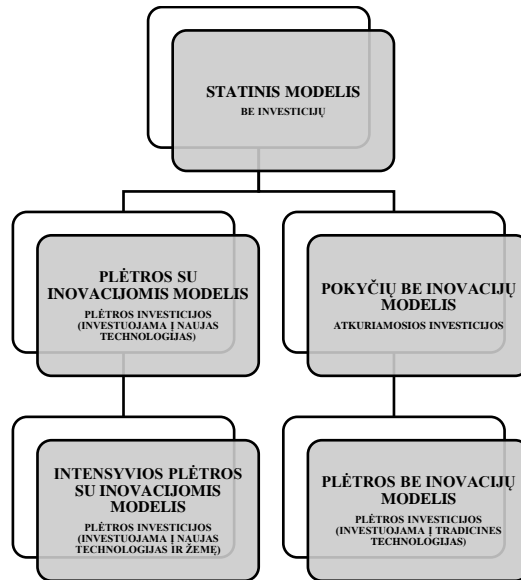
STATINIS MODELIS
BE INVESTICIJŲ

PLĖTROS SU INOVACIJOMIS MODELIS
PLĖTROS INVESTICIJOS (INVESTUOJAMA Į NAUJAS TECHNOLOGIJAS)

POKYČIŲ BE INOVACIJŲ MODELIS
ATKURIAMOSIOS INVESTICIJOS

INTENSYVIOS PLĖTROS SU INOVACIJOMIS MODELIS
PLĖTROS INVESTICIJOS (INVESTUOJAMA Į NAUJAS TECHNOLOGIJAS IR ŽEMĘ)

PLĖTROS BE INOVACIJŲ MODELIS
PLĖTROS INVESTICIJOS (INVESTUOJAMA Į TRADICINES TECHNOLOGIJAS)